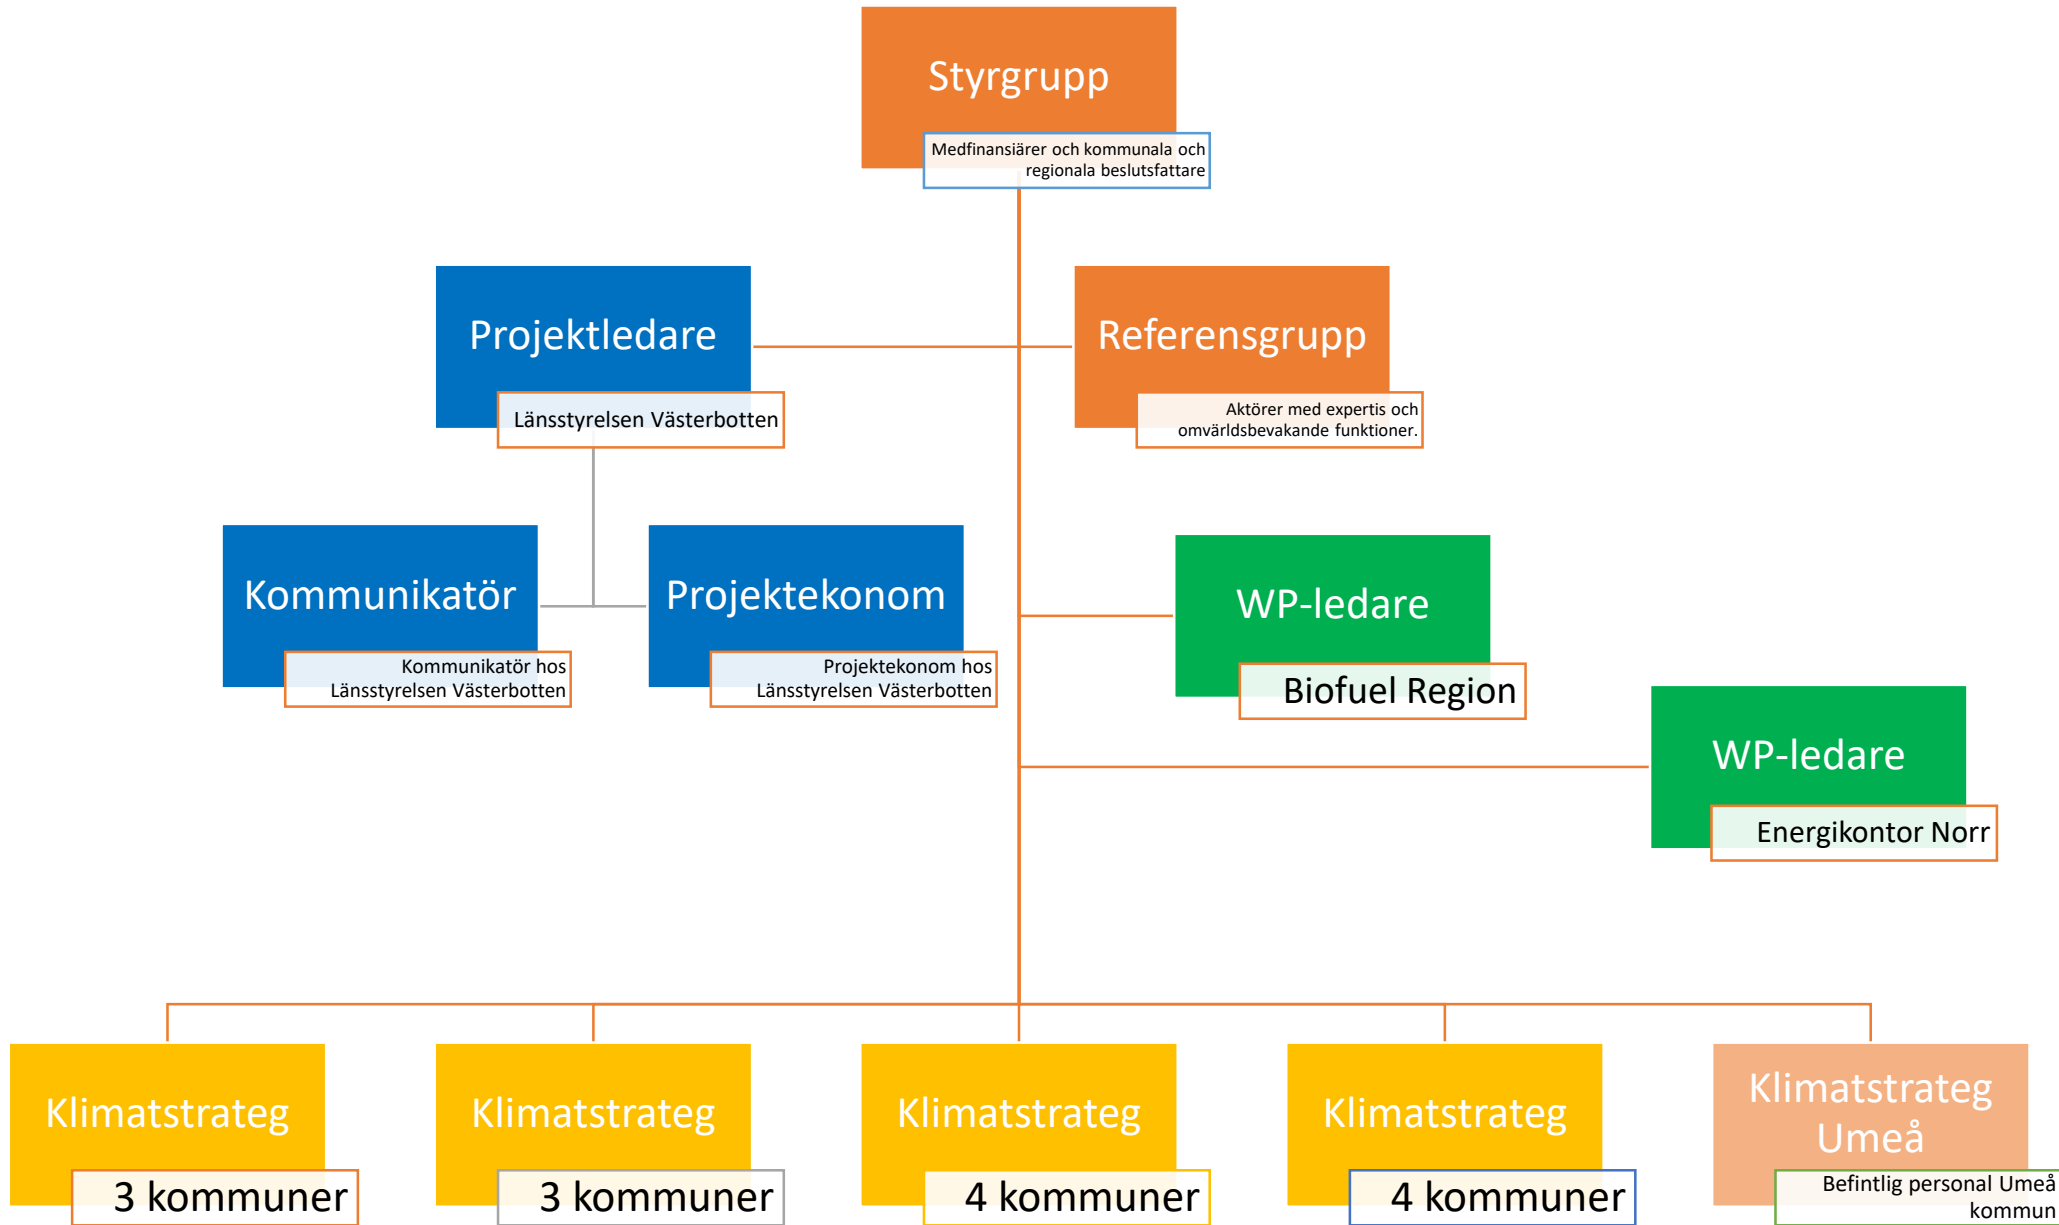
Styrgrupp

Medfinansiärer och kommunala och regionala beslutsfattare

Projektledare

Länsstyrelsen Västerbotten

Referensgrupp

Aktörer med expertis och omvärldsbevakande funktioner.

Kommunikatör

Kommunikatör hos Länsstyrelsen Västerbotten

Projektekonom

Projektekonom hos Länsstyrelsen Västerbotten

WP-ledare

Biofuel Region

WP-ledare

Energikontor Norr

Klimatstrateg

3 kommuner

Klimatstrateg

3 kommuner

Klimatstrateg

4 kommuner

Klimatstrateg

4 kommuner

Klimatstrateg Umeå

Befintlig personal Umeå kommun